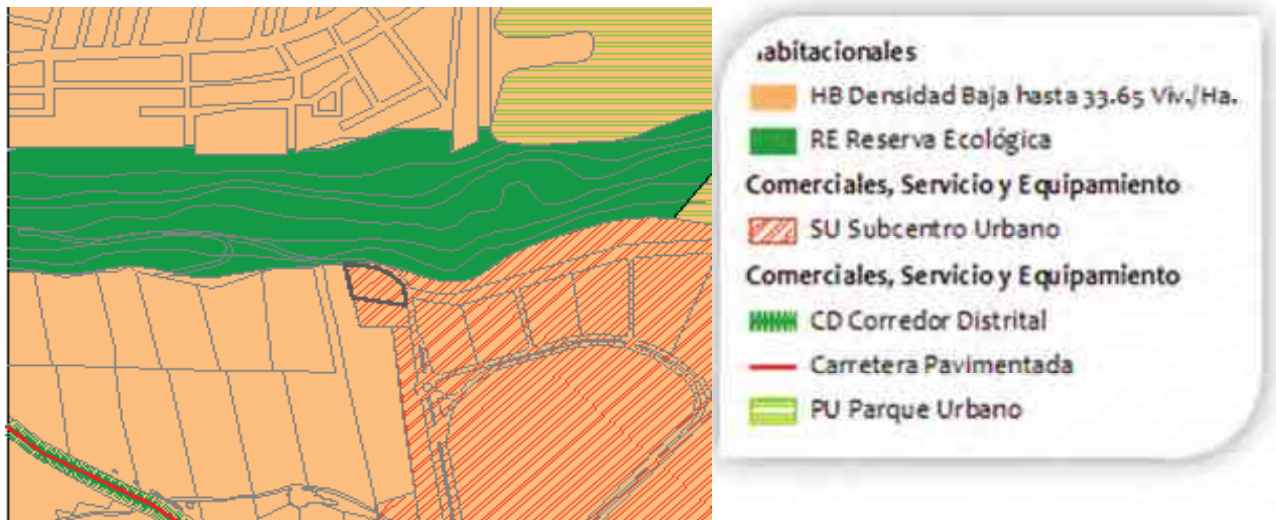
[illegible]abitacionales

HB Densidad Baja hasta 33.65 Viv./Ha.

RE Reserva Ecológica

Comerciales, Servicio y Equipamiento

SU Subcentro Urbano

Comerciales, Servicio y Equipamiento

CD Corredor Distrital

Carretera Pavimentada

PU Parque Urbano